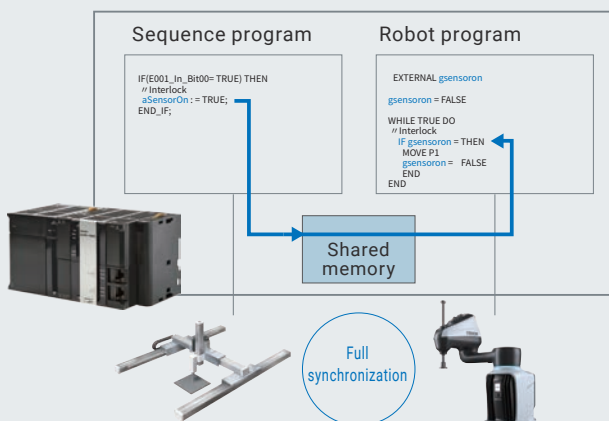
Sequence program

IF(E001_In_Bit00= TRUE) THEN
〃Interlock
aSensorOn : = TRUE;
END_IF;

Robot program

EXTERNAL gsensoron

gsensoron = FALSE

WHILE TRUE DO
〃Interlock
IF gsensoron = THEN
MOVE P1
gsensoron = FALSE
END
END

Shared memory

Full synchronization